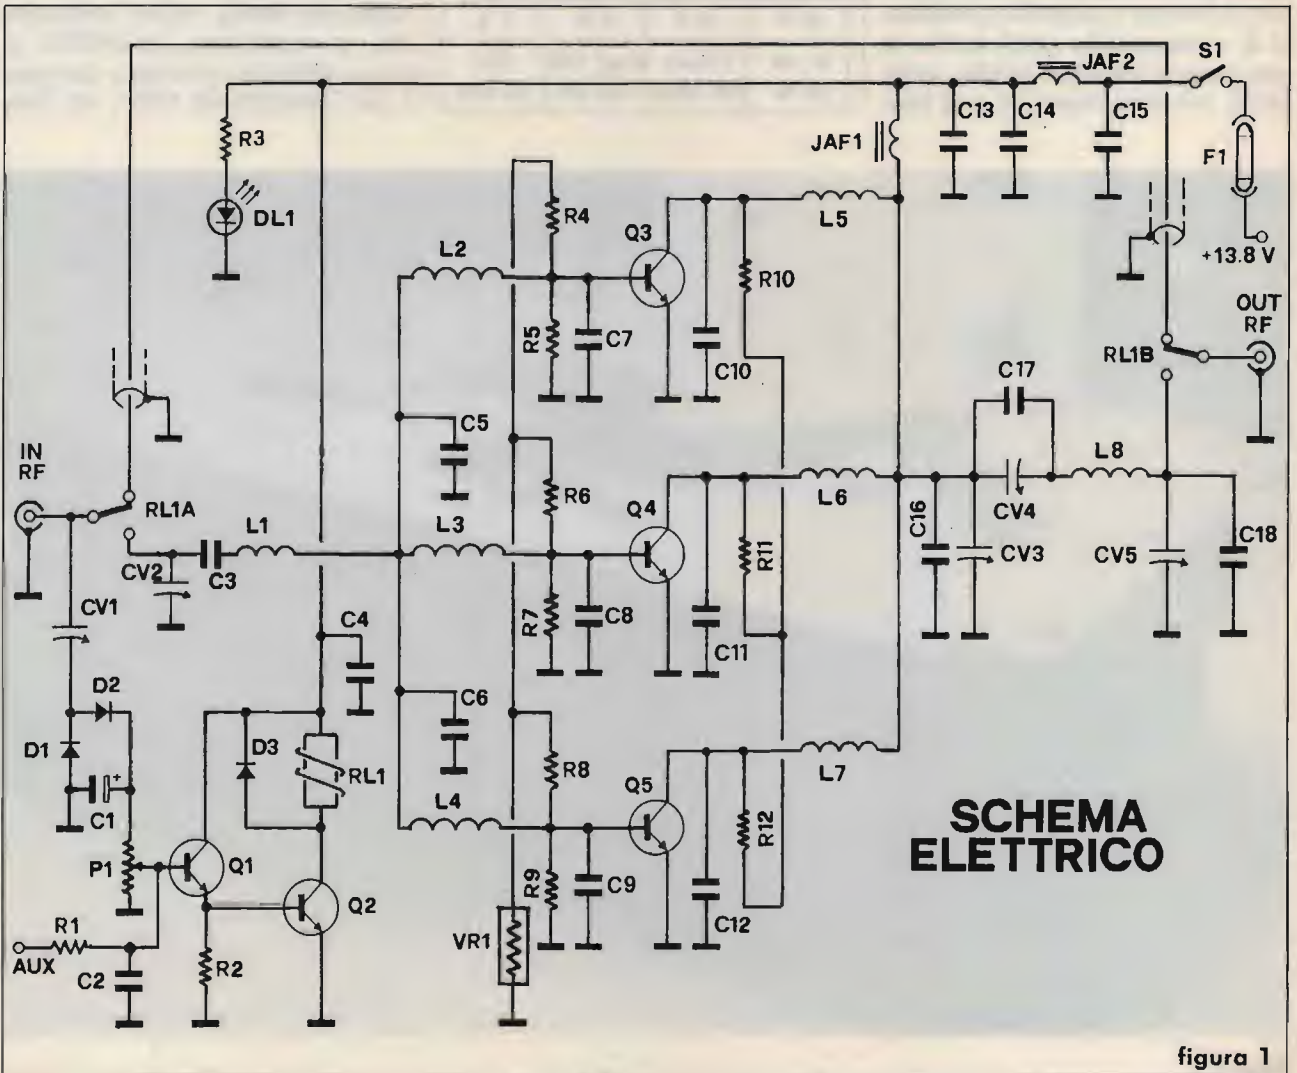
S1
JAF2
R3
C13
C14
C15
JAF1
F1
DL1
R4
Q3
L5
+13.8 V
L2
R10
R5
C7
OUT
RF
C10
RL1B
C17
C5
IN
RF
R6
Q4
L8
L6
CV4
RL1A
L1
L3
R11
C16
CV3
CV5
C18
CV2
C3
R7
C8
CV1
C4
C11
C6
D2
D3
R8
L7
D1
RL1
Q5
SCHEMA
ELETTRICO
C1
L4
R12
P1
Q1
Q2
R9
C9
R1
AUX
VR1
C12
C2
R2
figura 1